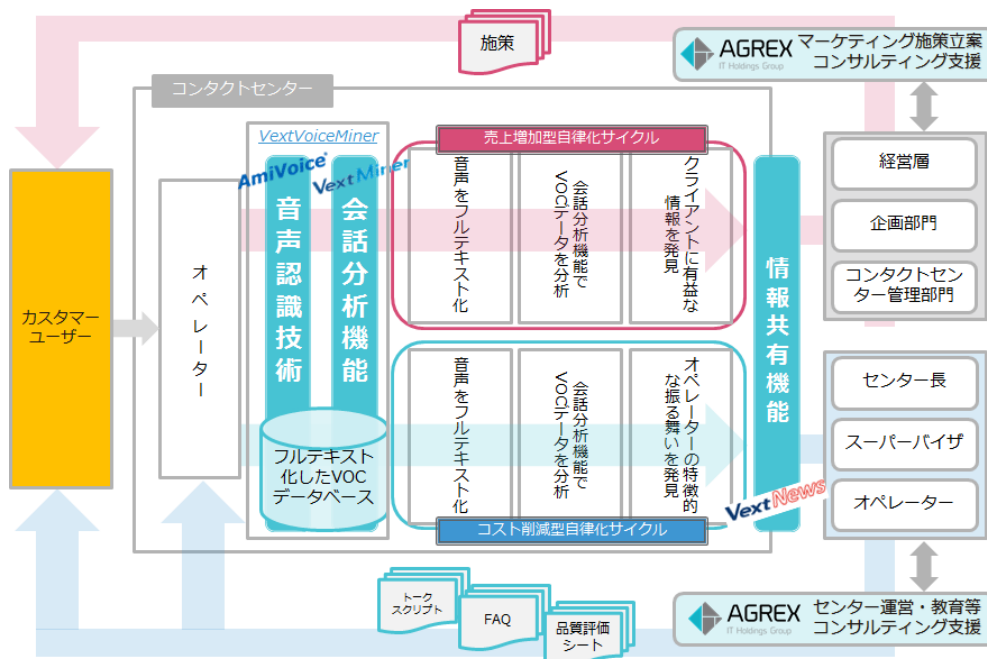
施策

AGREX IT Holdings Group マーケティング施策立案コンサルティング支援

コンタクトセンター

VextVoiceMiner

AmiVoice

VextMiner

音声認識技術

会話分析機能

売上増加型自律化サイクル

音声をフルテキスト化

会話分析機能でVOCデータを分析

クライアントに有益な情報を発見

音声をフルテキスト化

会話分析機能でVOCデータを分析

オペレーターの特徴的な振る舞いを発見

コスト削減型自律化サイクル

情報共有機能

VextNews

経営層

企画部門

コンタクトセンター管理部門

センター長

スーパーバイザ

オペレーター

カスタマー ユーザー

オペレーター

フルテキスト化したVOCデータベース

トーク スクリプト

FAQ

品質評価シート

AGREX IT Holdings Group センター運営・教育等コンサルティング支援